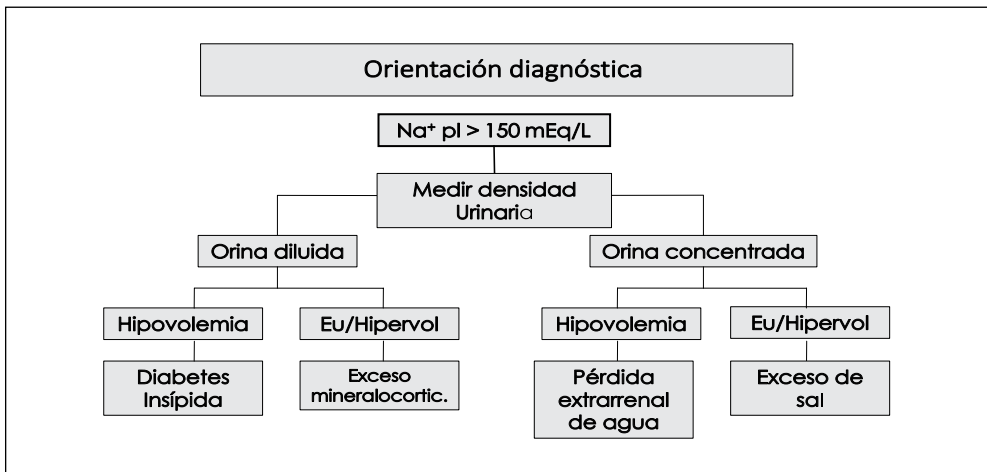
Orientación diagnóstica

$Na^+$ pl > 150 mEq/L

Medir densidad Urinaria

Orina diluida

Orina concentrada

Hipovolemia

Eu/Hipervol

Hipovolemia

Eu/Hipervol

Diabetes Insípida

Exceso mineralocortic.

Pérdida extrarrenal de agua

Exceso de sal